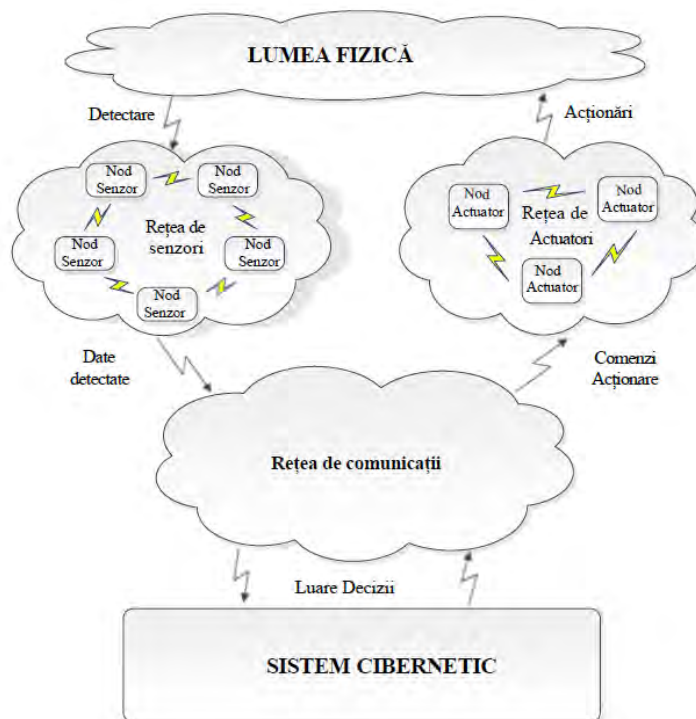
LUMEA FIZICĂ

Detectare

Acționări

Nod Senzor

Nod Senzor

Rețea de senzori

Nod Senzor

Nod Senzor

Nod Senzor

Nod Actuator

Rețea de Actuatori

Nod Actuator

Nod Actuator

Date detectate

Comenzi Acționare

Rețea de comunicații

Luare Decizii

SISTEM CIBERNETIC